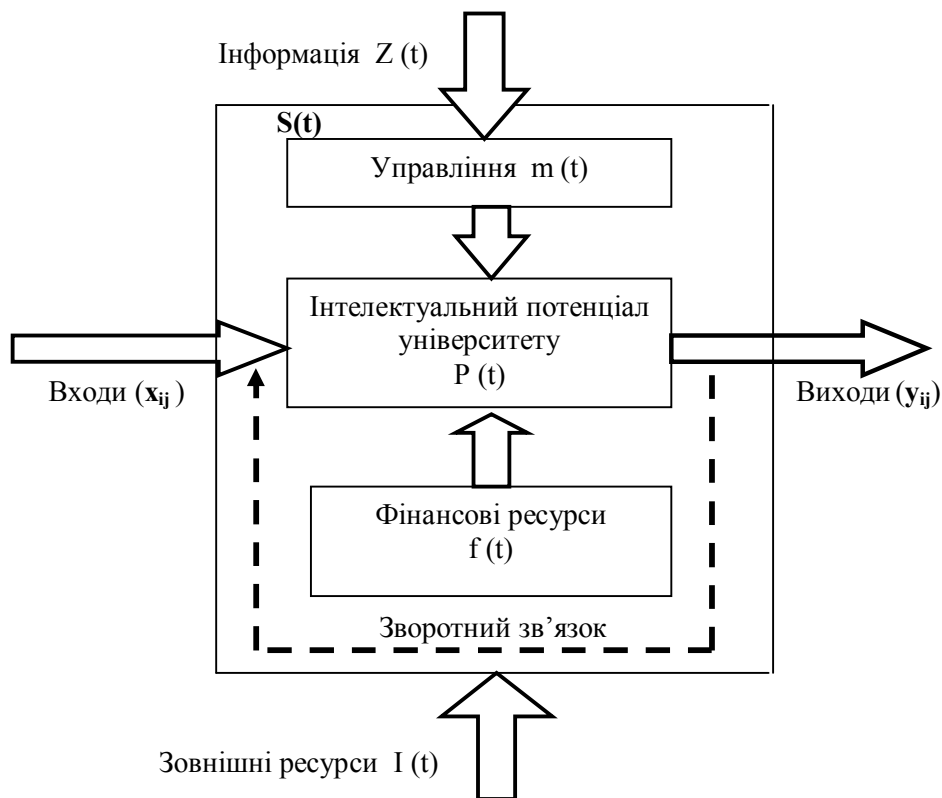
Інформація Z (t)

S(t)

Управління m (t)

Інтелектуальний потенціал університету P (t)

Входи ($\mathbf{x_{ij}}$)

Виходи ($\mathbf{y_{ij}}$)

Фінансові ресурси f (t)

Зворотний зв’язок

Зовнішні ресурси I (t)